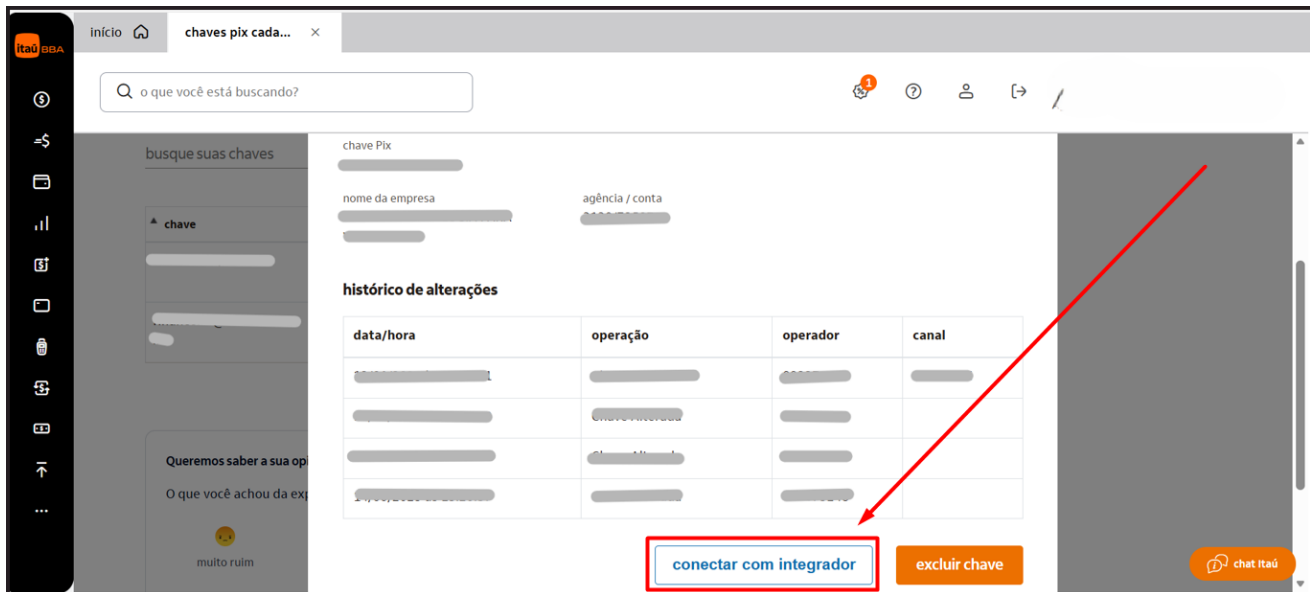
itaú BBA

início

chaves pix cada...

o que você está buscando?

1

busque suas chaves

chave

Queremos saber a sua opi

O que você achou da exp

muito ruim

chave Pix

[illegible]

nome da empresa

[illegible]

agência / conta

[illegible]

histórico de alterações

| data/hora | operação | operador | canal |
|---|---|---|---|
| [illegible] | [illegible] | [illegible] | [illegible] |
| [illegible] | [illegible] | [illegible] | |
| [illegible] | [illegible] | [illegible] | |
| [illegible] | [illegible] | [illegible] | |

conectar com integrador

excluir chave

chat itaú